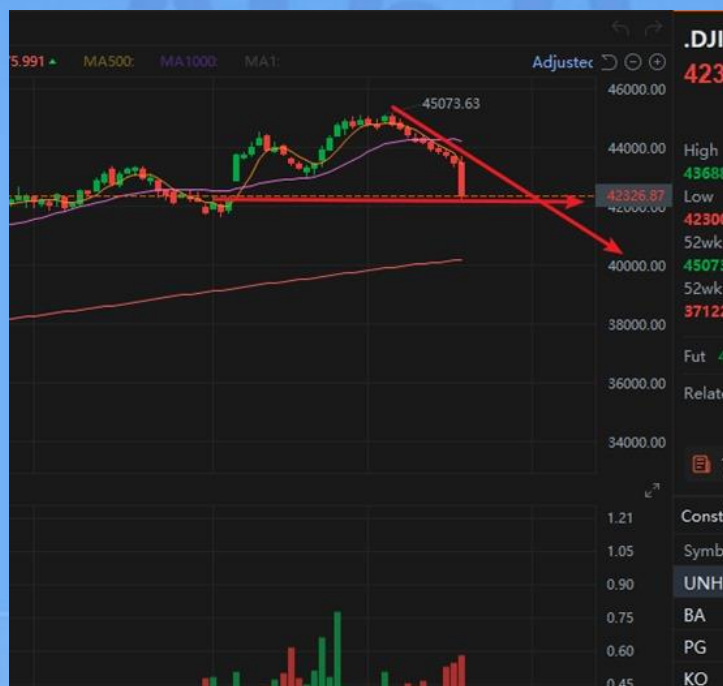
75.991 ▲ MA500: MA1000: MA1:

Adjustec

45073.63

46000.00
44000.00
42326.87
42000.00
40000.00
38000.00
36000.00
34000.00

1.21
1.05
0.90
0.75
0.60
0.45

.DJI
423

High
4368
Low
4230
52wk
4507
52wk
3712

Fut

Relat

Const
Symb
UNH
BA
PG
KO